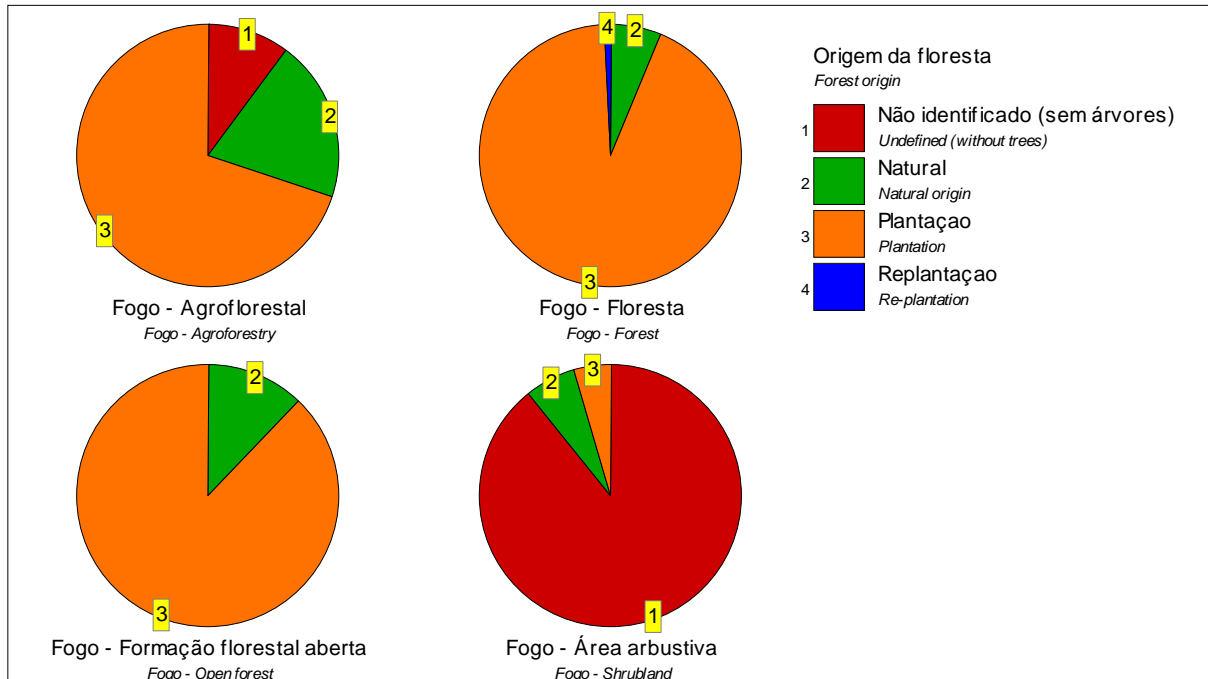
1
2
3
Fogo - Agroflorestal
Fogo - Agroforestry

4 2
3
Fogo - Floresta
Fogo - Forest

Origem da floresta
Forest origin

1 Não identificado (sem árvores)
Undefined (without trees)
2 Natural
Natural origin
3 Plantaçao
Plantation
4 Replantaçao
Re-plantation

2
3
Fogo - Formação florestal aberta
Fogo - Open forest

2 3
1
Fogo - Área arbustiva
Fogo - Shrubland